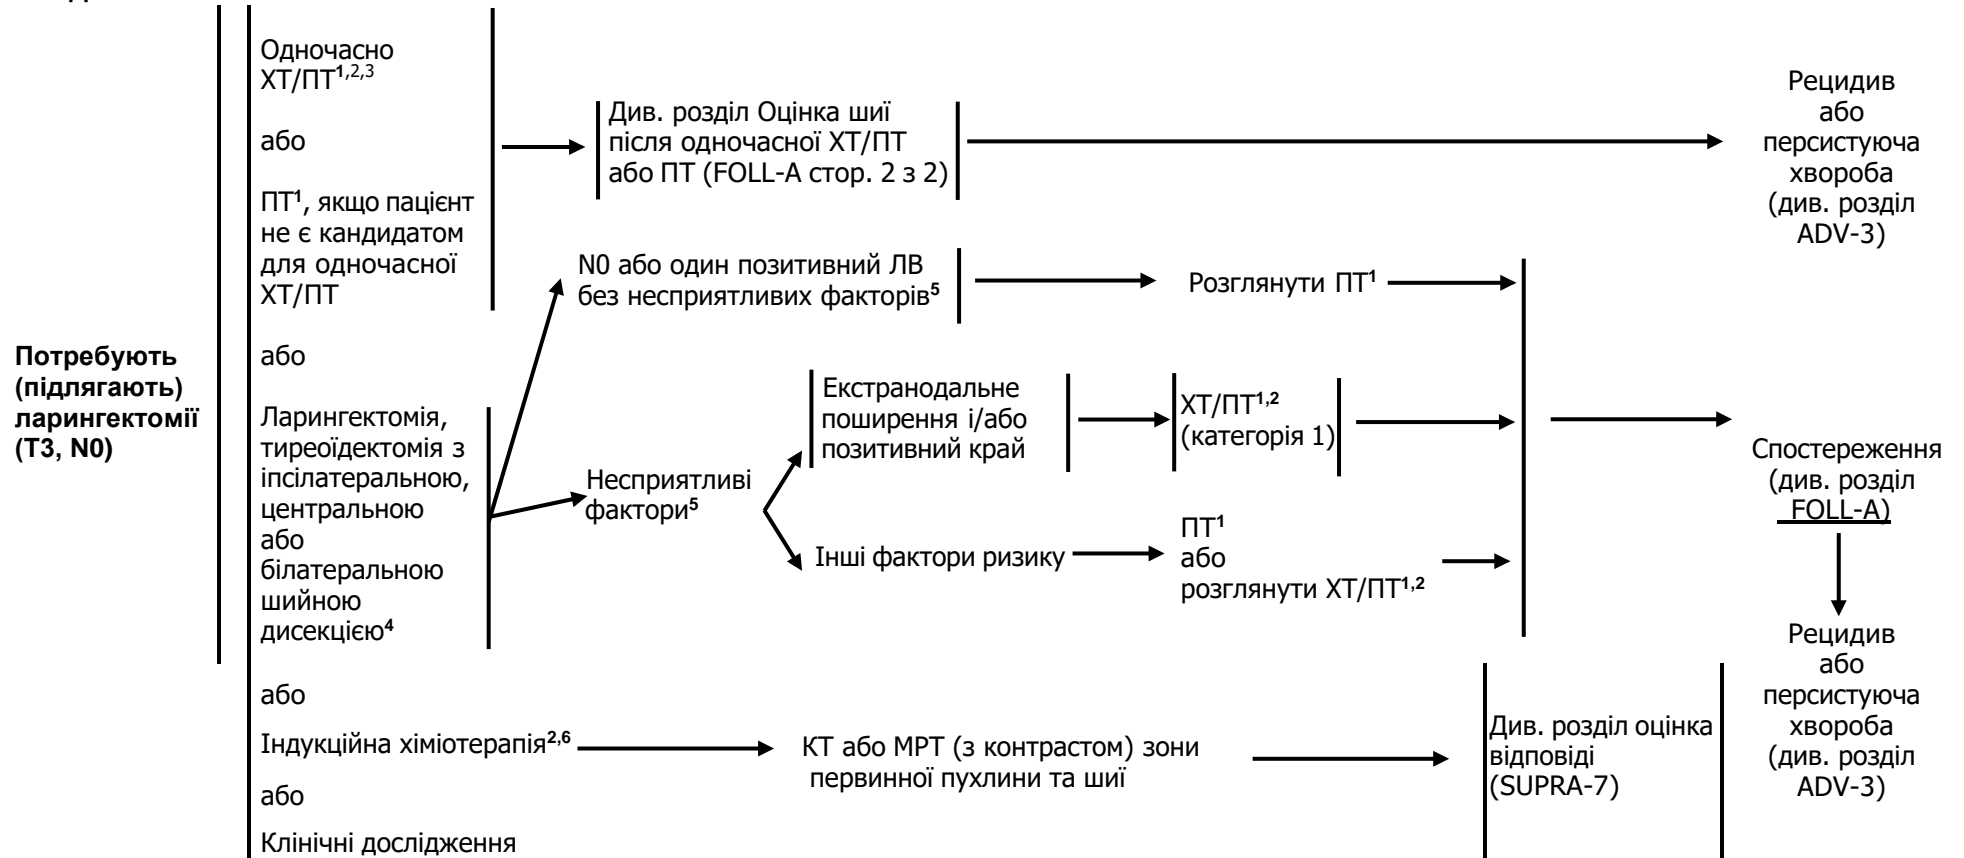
Потребують (підлягають) ларингектомії (T3, N0)

Одночасно ХТ/ПТ$^{1,2,3}$

або

ПТ$^1$, якщо пацієнт не є кандидатом для одночасної ХТ/ПТ

Див. розділ Оцінка шиї після одночасної ХТ/ПТ або ПТ (FOLL-A стор. 2 з 2)

Рецидив або персистуюча хвороба (див. розділ ADV-3)

або

Ларингектомія, тиреоїдектомія з іпсілатеральною, центральною або білатеральною шийною дисекцією$^4$

N0 або один позитивний ЛВ без несприятливих факторів$^5$

Розглянути ПТ$^1$

Несприятливі фактори$^5$

Екстранодальне поширення і/або позитивний край

ХТ/ПТ$^{1,2}$ (категорія 1)

Інші фактори ризику

ПТ$^1$ або розглянути ХТ/ПТ$^{1,2}$

Спостереження (див. розділ FOLL-A)

Рецидив або персистуюча хвороба (див. розділ ADV-3)

або

Індукційна хіміотерапія$^{2,6}$

КТ або МРТ (з контрастом) зони первинної пухлини та шиї

Див. розділ оцінка відповіді (SUPRA-7)

або

Клінічні дослідження